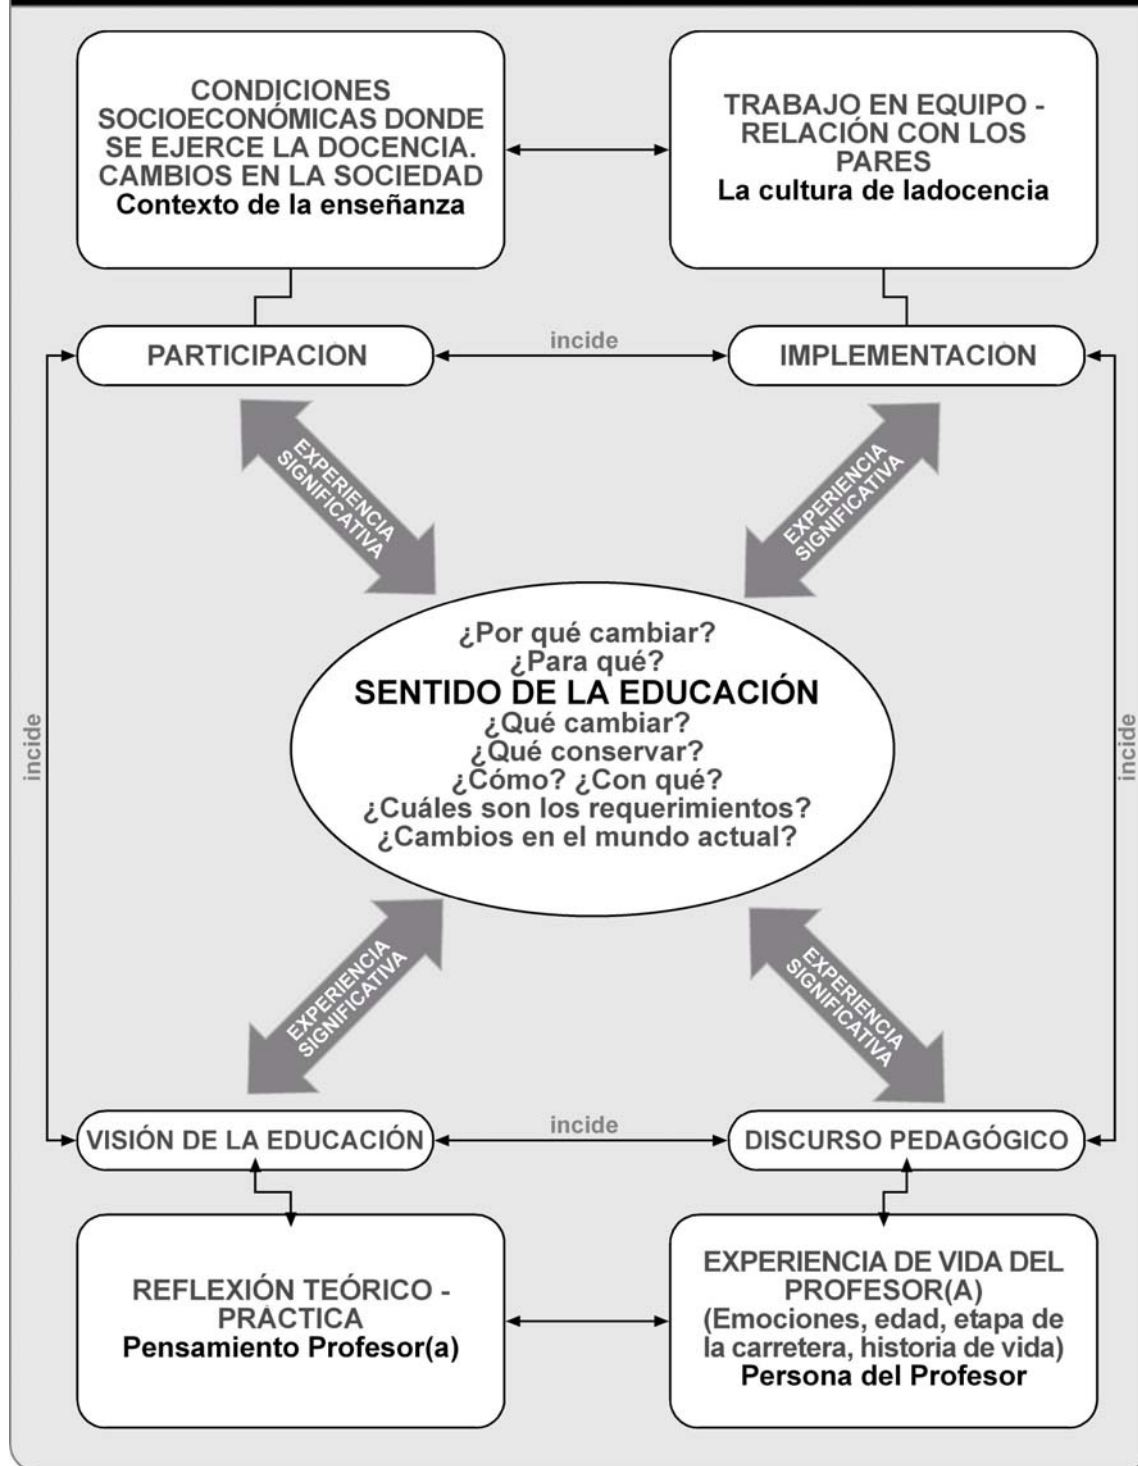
CONDICIONES SOCIOECONÓMICAS DONDE SE EJERCE LA DOCENCIA. CAMBIOS EN LA SOCIEDAD
Contexto de la enseñanza

TRABAJO EN EQUIPO - RELACIÓN CON LOS PARES
La cultura de ladocencia

PARTICIPACION

incide

IMPLEMENTACION

EXPERIENCIA SIGNIFICATIVA

EXPERIENCIA SIGNIFICATIVA

incide

¿Por qué cambiar?
¿Para qué?
SENTIDO DE LA EDUCACIÓN
¿Qué cambiar?
¿Qué conservar?
¿Cómo? ¿Con qué?
¿Cuáles son los requerimientos?
¿Cambios en el mundo actual?

incide

EXPERIENCIA SIGNIFICATIVA

EXPERIENCIA SIGNIFICATIVA

VISIÓN DE LA EDUCACIÓN

incide

DISCURSO PEDAGÓGICO

REFLEXIÓN TEÓRICO - PRÁCTICA
Pensamiento Profesor(a)

EXPERIENCIA DE VIDA DEL PROFESOR(A)
(Emociones, edad, etapa de la carretera, historia de vida)
Persona del Profesor